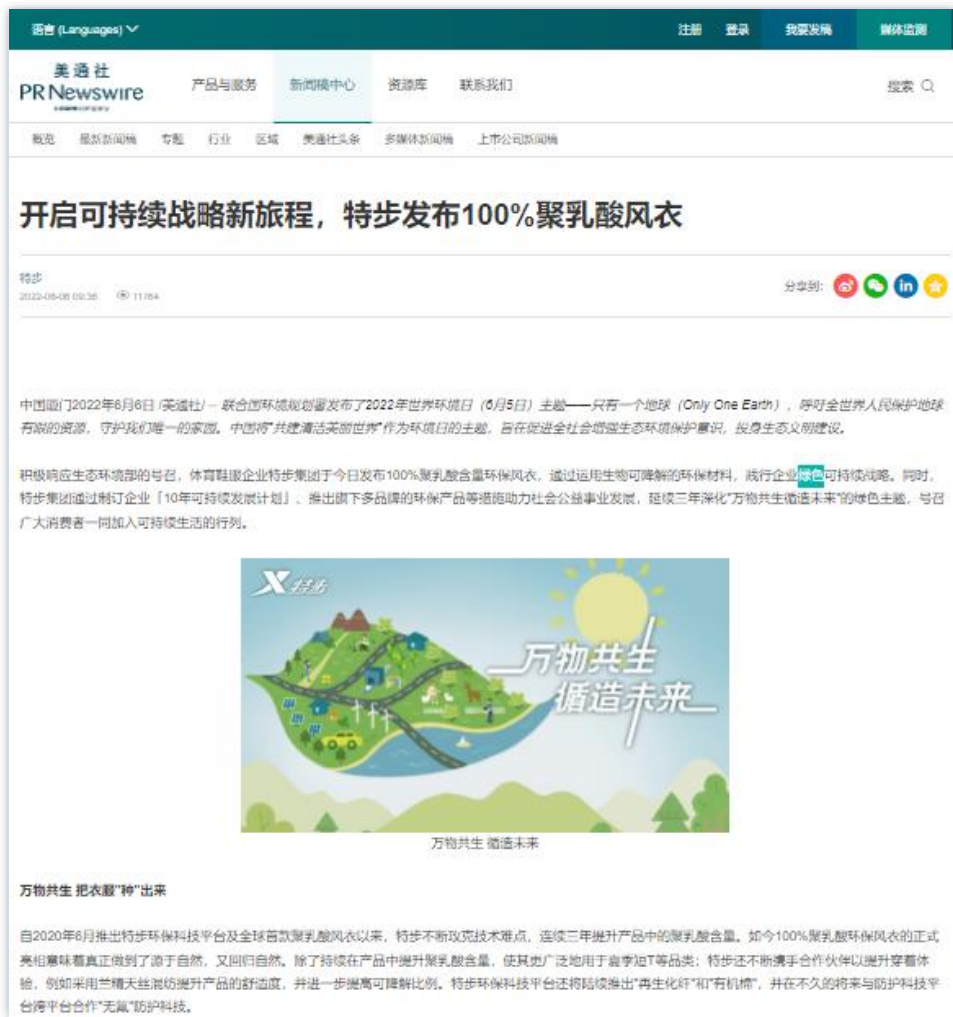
语言 (Languages)

注册 登录 我要发稿 媒体监测

美通社
PR Newswire

产品与服务 新闻稿中心 资源库 联系我们

搜索

概览 最新新闻稿 专题 行业 区域 美通社头条 多媒体新闻稿 上市公司新闻稿

开启可持续战略新旅程，特步发布100%聚乳酸风衣

特步
2022-06-06 09:38 11764

分享到:

中国厦门2022年6月6日 /美通社/ -- 联合国环境规划署发布了2022年世界环境日（6月5日）主题——只有一个地球（Only One Earth），呼吁全世界人民保护地球有限的资源，守护我们唯一的家园。中国将"共建清洁美丽世界"作为环境日的主题，旨在促进全社会增强生态环境保护意识，投身生态文明建设。

积极响应生态环境部的号召，体育鞋服企业特步集团于今日发布100%聚乳酸含量环保风衣，通过运用生物可降解的环保材料，践行企业绿色可持续战略。同时，特步集团通过制订企业「10年可持续发展计划」、推出旗下多品牌的环保产品等措施助力社会公益事业发展，延续三年深化"万物共生循造未来"的绿色主题，号召广大消费者一同加入可持续生活的行列。

特步

万物共生
循造未来

万物共生 循造未来

万物共生 把衣服"种"出来

自2020年6月推出特步环保科技平台及全球首款聚乳酸风衣以来，特步不断攻克技术难点，连续三年提升产品中的聚乳酸含量。如今100%聚乳酸环保风衣的正式亮相意味着真正做到了源于自然，又回归自然。除了持续在产品中提升聚乳酸含量，使其更广泛地用于夏季短T等品类；特步还不断携手合作伙伴以提升穿着体验，例如采用兰精天丝混纺提升产品的舒适度，并进一步提高可降解比例。特步环保科技平台还将陆续推出"再生化纤"和"有机棉"，并在不久的将来与防护科技平台将平台合作"无氟"防护科技。